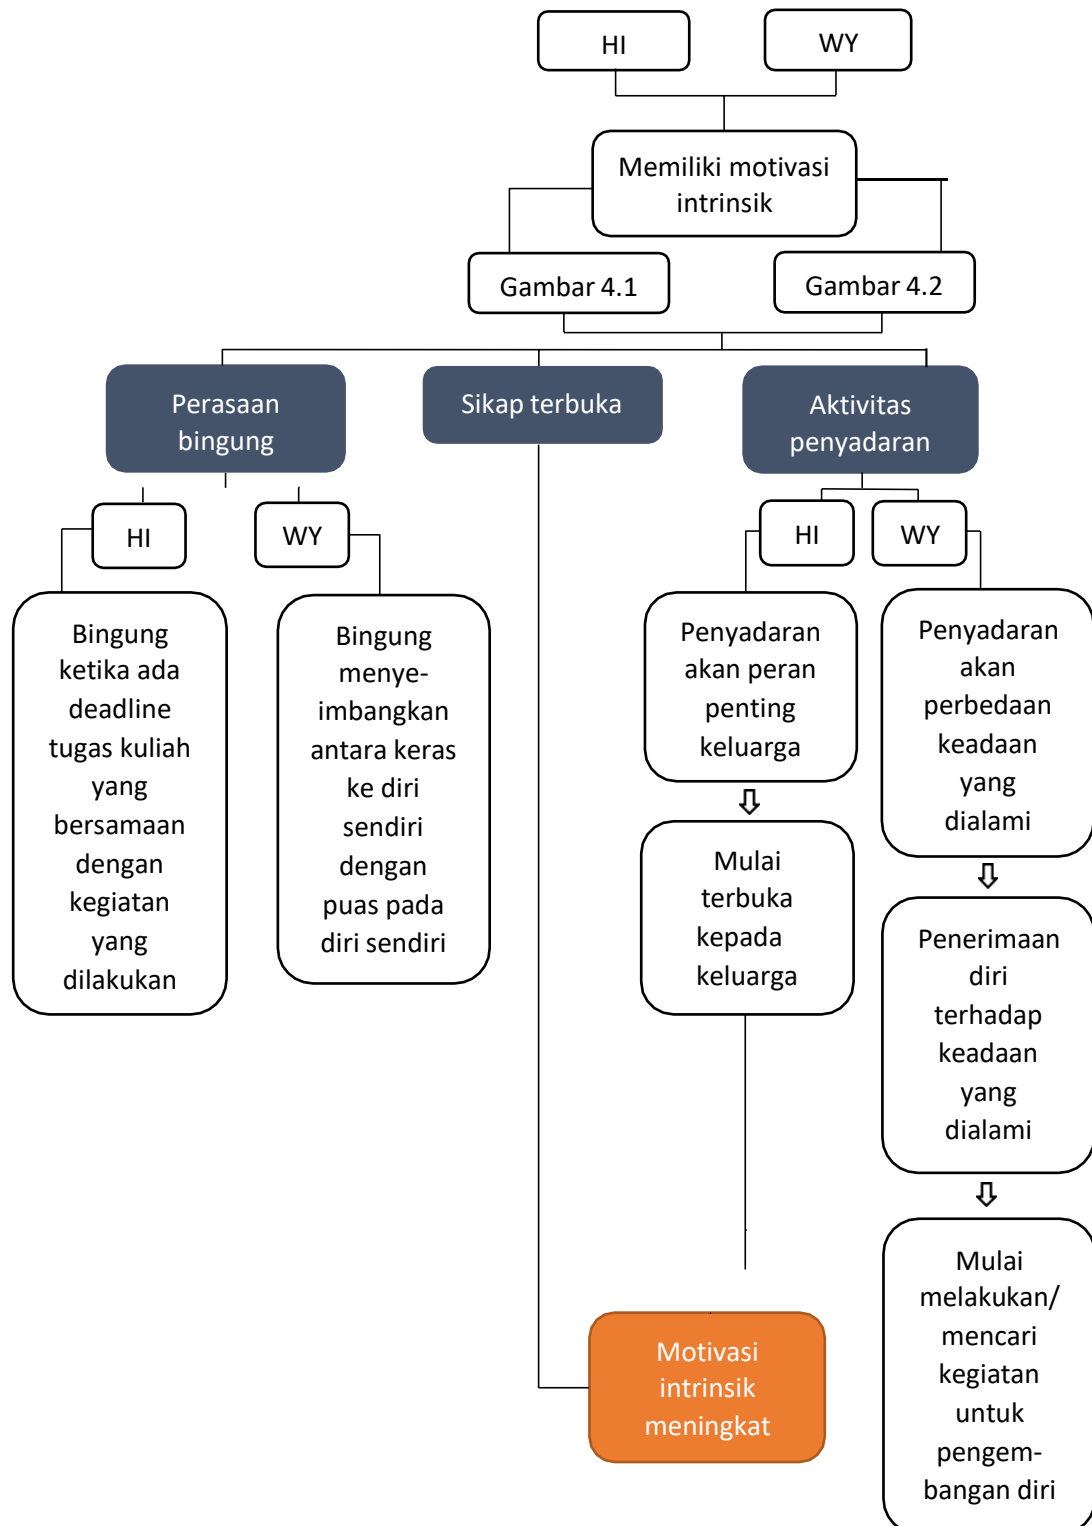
HI

WY

Memiliki motivasi intrinsik

Gambar 4.1

Gambar 4.2

Perasaan bingung

Sikap terbuka

Aktivitas penyadaran

HI

WY

Bingung ketika ada deadline tugas kuliah yang bersamaan dengan kegiatan yang dilakukan

Bingung menyeimbangkan antara keras ke diri sendiri dengan puas pada diri sendiri

HI

WY

Penyadaran akan peran penting keluarga

Mulai terbuka kepada keluarga

Penyadaran akan perbedaan keadaan yang dialami

Penerimaan diri terhadap keadaan yang dialami

Mulai melakukan/ mencari kegiatan untuk pengembangan diri

Motivasi intrinsik meningkat